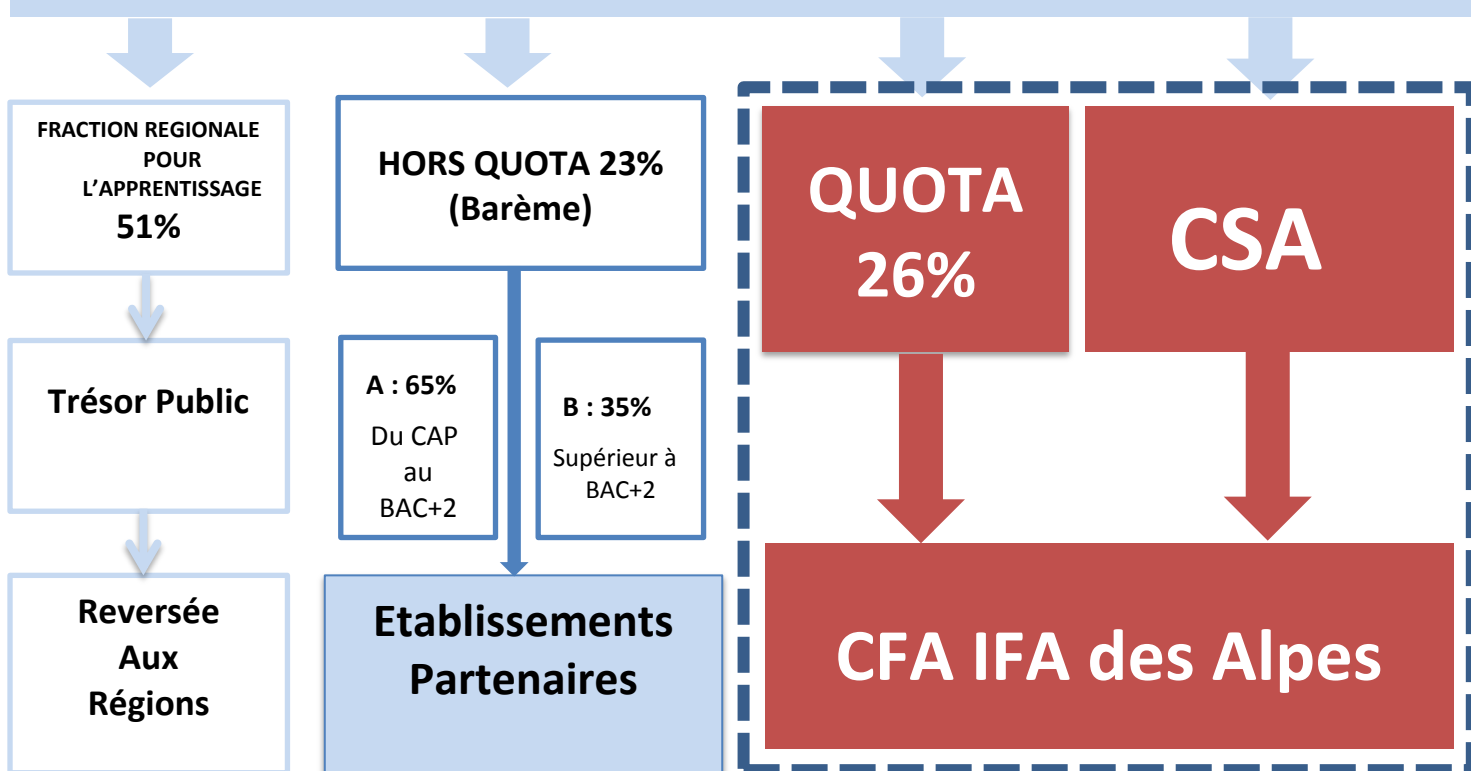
FRACTION REGIONALE POUR L'APPRENTISSAGE
51%

HORS QUOTA 23%
(Barème)

QUOTA
26%

CSA

Trésor Public

A : 65%
Du CAP au BAC+2

B : 35%
Supérieur à BAC+2

Reversée Aux Régions

Etablissements Partenaires

CFA IFA des Alpes